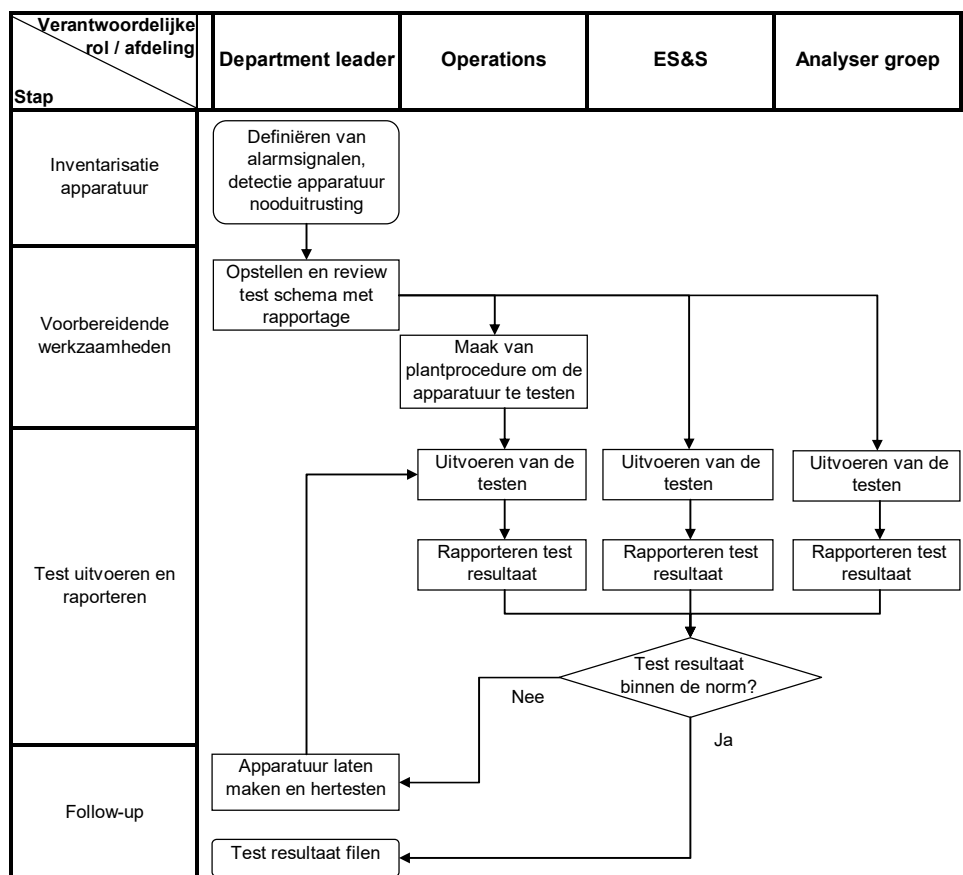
Verantwoordelijke rol / afdeling

Stap

Department leader

Operations

ES&S

Analyser groep

Inventarisatie apparatuur

Definiëren van alarmsignalen, detectie apparatuur nooduitrusting

Voorbereidende werkzaamheden

Opstellen en review test schema met rapportage

Maak van plantprocedure om de apparatuur te testen

Test uitvoeren en raporteren

Uitvoeren van de testen

Uitvoeren van de testen

Uitvoeren van de testen

Rapporteren test resultaat

Rapporteren test resultaat

Rapporteren test resultaat

Test resultaat binnen de norm?

Nee

Ja

Follow-up

Apparatuur laten maken en hertesten

Test resultaat filen